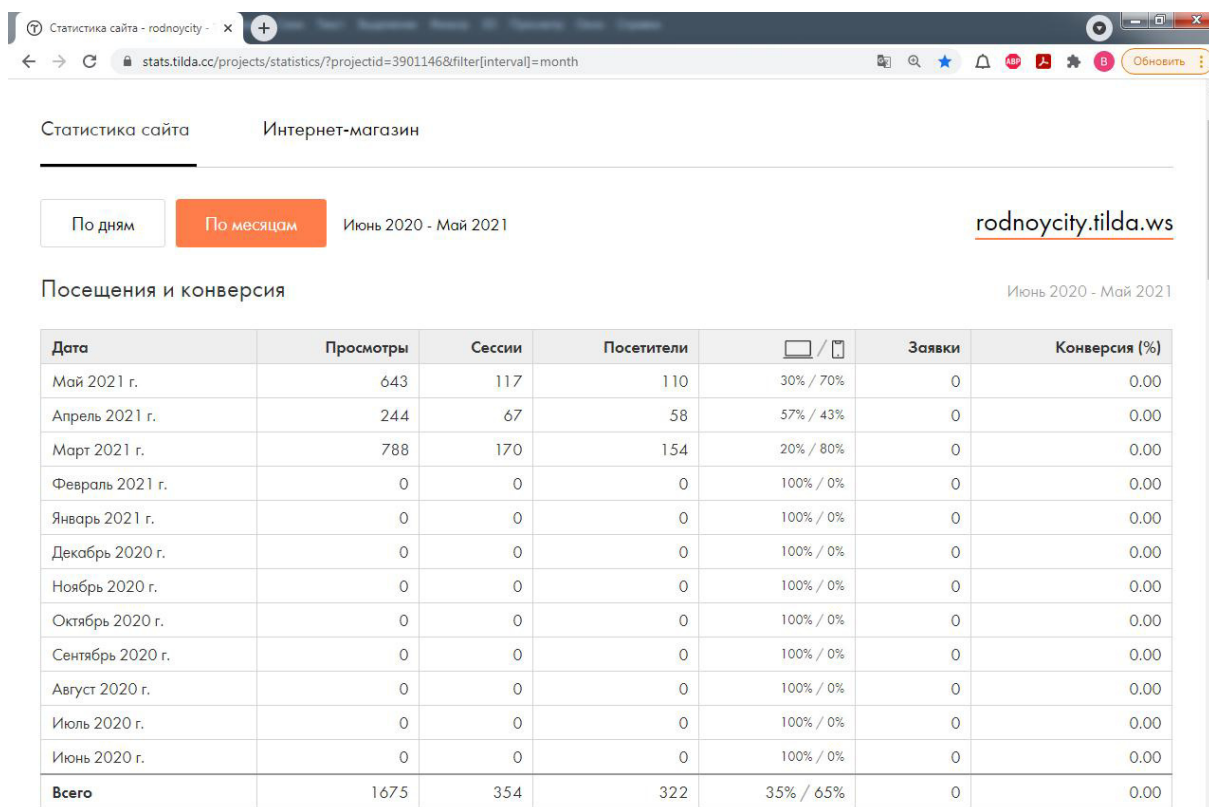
Статистика сайта - rodnoycity - T ×

stats.tilda.cc/projects/statistics/?projectid=3901146&filter[interval]=month

ABP

B

Обновить

Статистика сайта

Интернет-магазин

По дням

По месяцам

Июнь 2020 - Май 2021

rodnoycity.tilda.ws

Посещения и конверсия

Июнь 2020 - Май 2021

| Дата | Просмотры | Сессии | Посетители | / | Заявки | Конверсия (%) |
|---|---|---|---|---|---|---|
| Май 2021 г. | 643 | 117 | 110 | 30% / 70% | 0 | 0.00 |
| Апрель 2021 г. | 244 | 67 | 58 | 57% / 43% | 0 | 0.00 |
| Март 2021 г. | 788 | 170 | 154 | 20% / 80% | 0 | 0.00 |
| Февраль 2021 г. | 0 | 0 | 0 | 100% / 0% | 0 | 0.00 |
| Январь 2021 г. | 0 | 0 | 0 | 100% / 0% | 0 | 0.00 |
| Декабрь 2020 г. | 0 | 0 | 0 | 100% / 0% | 0 | 0.00 |
| Ноябрь 2020 г. | 0 | 0 | 0 | 100% / 0% | 0 | 0.00 |
| Октябрь 2020 г. | 0 | 0 | 0 | 100% / 0% | 0 | 0.00 |
| Сентябрь 2020 г. | 0 | 0 | 0 | 100% / 0% | 0 | 0.00 |
| Август 2020 г. | 0 | 0 | 0 | 100% / 0% | 0 | 0.00 |
| Июль 2020 г. | 0 | 0 | 0 | 100% / 0% | 0 | 0.00 |
| Июнь 2020 г. | 0 | 0 | 0 | 100% / 0% | 0 | 0.00 |
| Всего | 1675 | 354 | 322 | 35% / 65% | 0 | 0.00 |